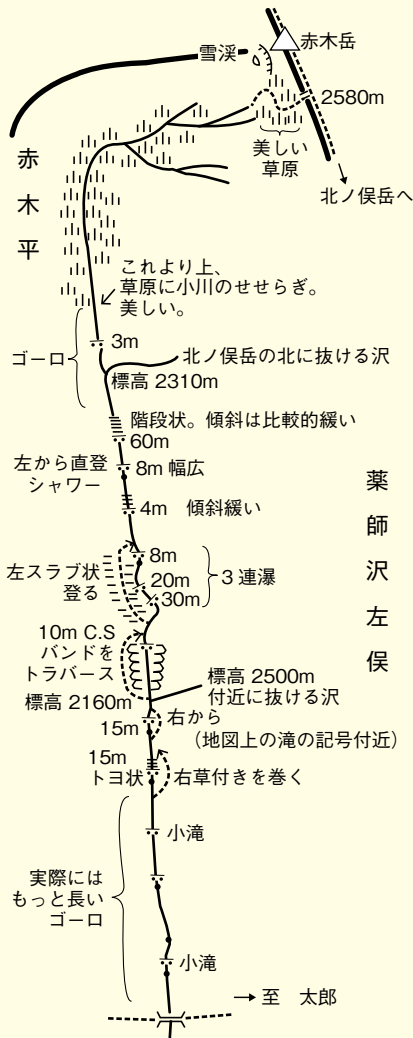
赤木岳
雪渓
2580m
美しい
草原
北ノ俣岳へ
赤
木
平
これより上、
草原に小川のせせらぎ。
美しい。
ゴーロ
3m
北ノ俣岳の北に抜ける沢
標高 2310m
階段状。傾斜は比較的緩い
60m
左から直登
シャワー
8m 幅広
4m 傾斜緩い
薬
師
沢
左
俣
左スラブ状
登る
8m
20m
30m
3 連瀑
10m C.S
バンドを
トラバース
標高 2160m
標高 2500m
付近に抜ける沢
15m
右から
(地図上の滝の記号付近)
15m
トヨ状
右草付きを巻く
小滝
実際には
もっと長い
ゴーロ
小滝
→ 至 太郎